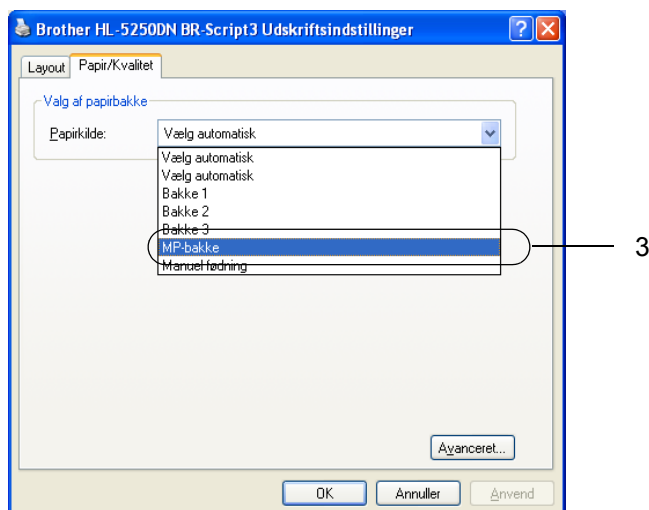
Brother HL-5250DN BR-Script3 Udskriftsindstillinger

Layout
Papir/Kvalitet

Valg af papirbakke
Papirkilde:
Vælg automatisk

Vælg automatisk
Vælg automatisk
Bakke 1
Bakke 2
Bakke 3
MP-bakke
Manuel fødning

3

Avanceret...

OK
Annuller
Anvend